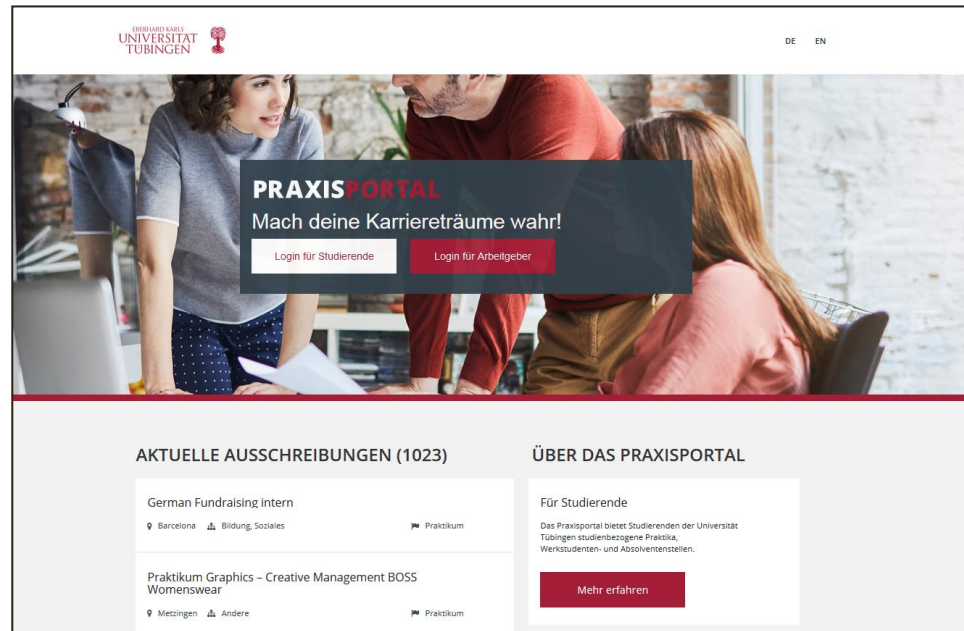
EBERHARD KARLS
UNIVERSITÄT
TÜBINGEN

DE EN

PRAXISPORTAL
Mach deine Karriereträume wahr!

Login für Studierende

Login für Arbeitgeber

AKTUELLE AUSSCHREIBUNGEN (1023)

German Fundraising intern
Barcelona Bildung, Soziales Praktikum

Praktikum Graphics – Creative Management BOSS Womenswear
Metzingen Andere Praktikum

ÜBER DAS PRAXISPORTAL

Für Studierende

Das Praxisportal bietet Studierenden der Universität Tübingen studienbezogene Praktika, Werkstudenten- und Absolventenstellen.

Mehr erfahren